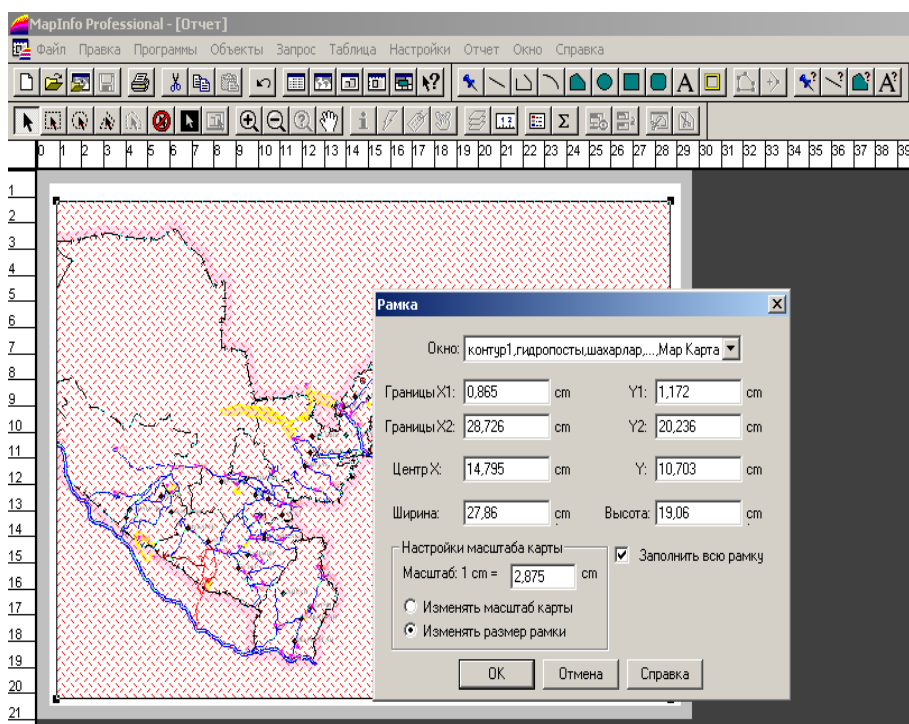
MapInfo Professional - [Отчет]

Файл Правка Программы Объекты Запрос Таблица Настройки Отчет Окно Справка

0 1 2 3 4 5 6 7 8 9 10 11 12 13 14 15 16 17 18 19 20 21 22 23 24 25 26 27 28 29 30 31 32 33 34 35 36 37 38 39

1 2 3 4 5 6 7 8 9 10 11 12 13 14 15 16 17 18 19 20 21

Рамка

Окно: контур1,гидропосты,шахарлар,...,Map Карта

Границы X1: 0,865 cm
Y1: 1,172 cm

Границы X2: 28,726 cm
Y2: 20,236 cm

Центр X: 14,795 cm
Y: 10,703 cm

Ширина: 27,86 cm
Высота: 19,06 cm

Настройки масштаба карты
Масштаб: 1 cm = 2,875 cm

Заполнить всю рамку

Изменять масштаб карты
Изменять размер рамки

OK Отмена Справка